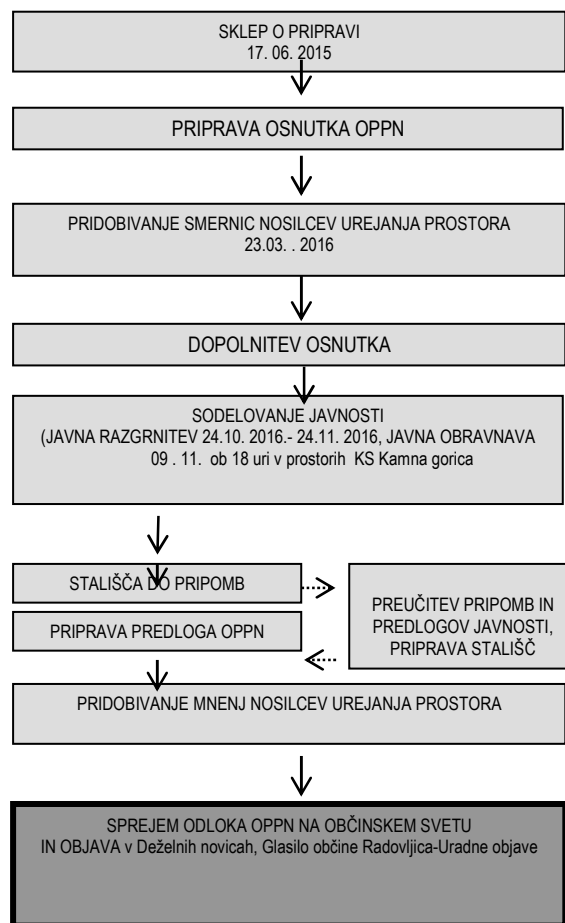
SKLEP O PRIPRAVI
17. 06. 2015

PRIPRAVA OSNUTKA OPPN

PRIDOBIVANJE SMERNIC NOSILCEV UREJANJA PROSTORA
23.03. . 2016

DOPOLNITEV OSNUTKA

SODELOVANJE JAVNOSTI
(JAVNA RAZGRNITEV 24.10. 2016.- 24.11. 2016, JAVNA OBRAVNAVA 09 . 11. ob 18 uri v prostorih KS Kamna gorica

STALIŠČA DO PRIPOMB

PRIPRAVA PREDLOGA OPPN

PREUČITEV PRIPOMB IN PREDLOGOV JAVNOSTI, PRIPRAVA STALIŠČ

PRIDOBIVANJE MNENJ NOSILCEV UREJANJA PROSTORA

SPREJEM ODLOKA OPPN NA OBČINSKEM SVETU
IN OBJAVA v Deželnih novicah, Glasilo občine Radovljica-Uradne objave